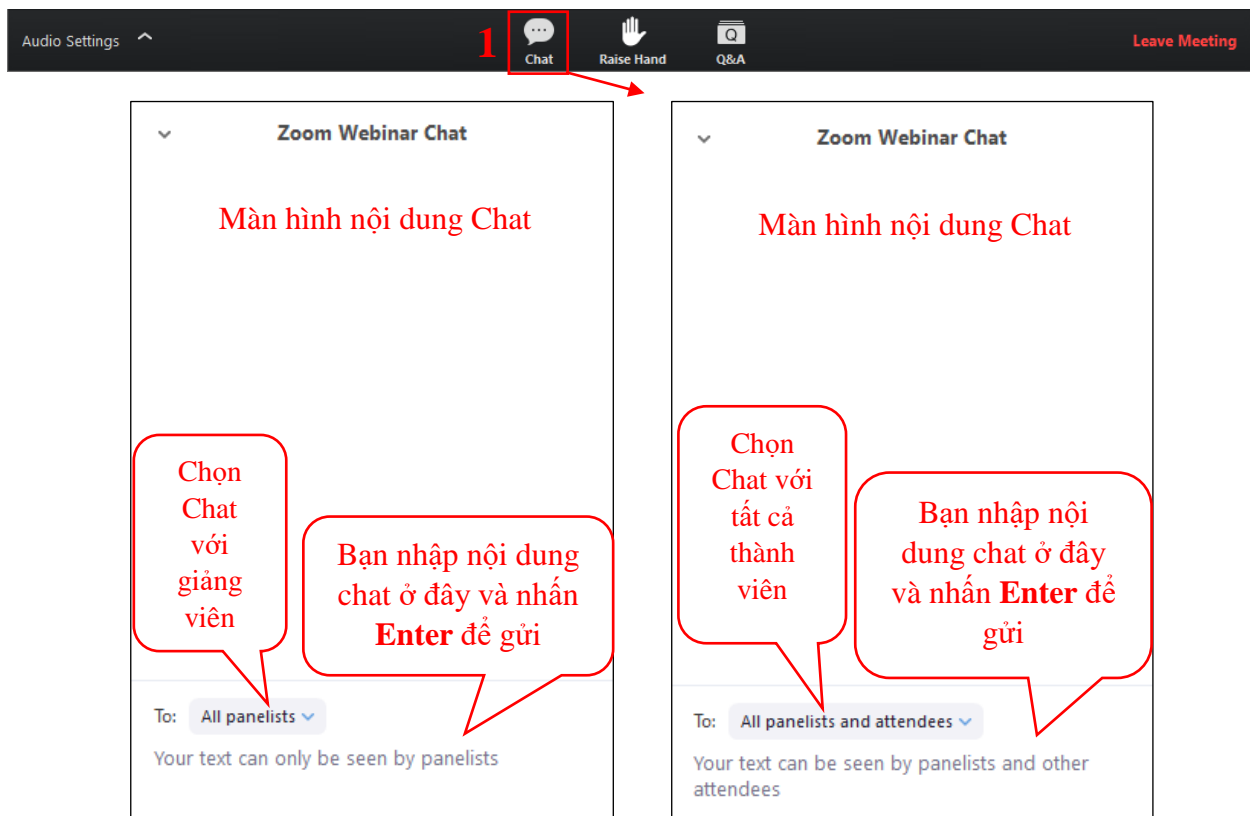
Audio Settings

1

Chat

Raise Hand

Q&A

Leave Meeting

Zoom Webinar Chat

Màn hình nội dung Chat

Chọn Chat với giảng viên

Bạn nhập nội dung chat ở đây và nhấn **Enter** để gửi

To: All panelists

Your text can only be seen by panelists

Zoom Webinar Chat

Màn hình nội dung Chat

Chọn Chat với tất cả thành viên

Bạn nhập nội dung chat ở đây và nhấn **Enter** để gửi

To: All panelists and attendees

Your text can be seen by panelists and other attendees